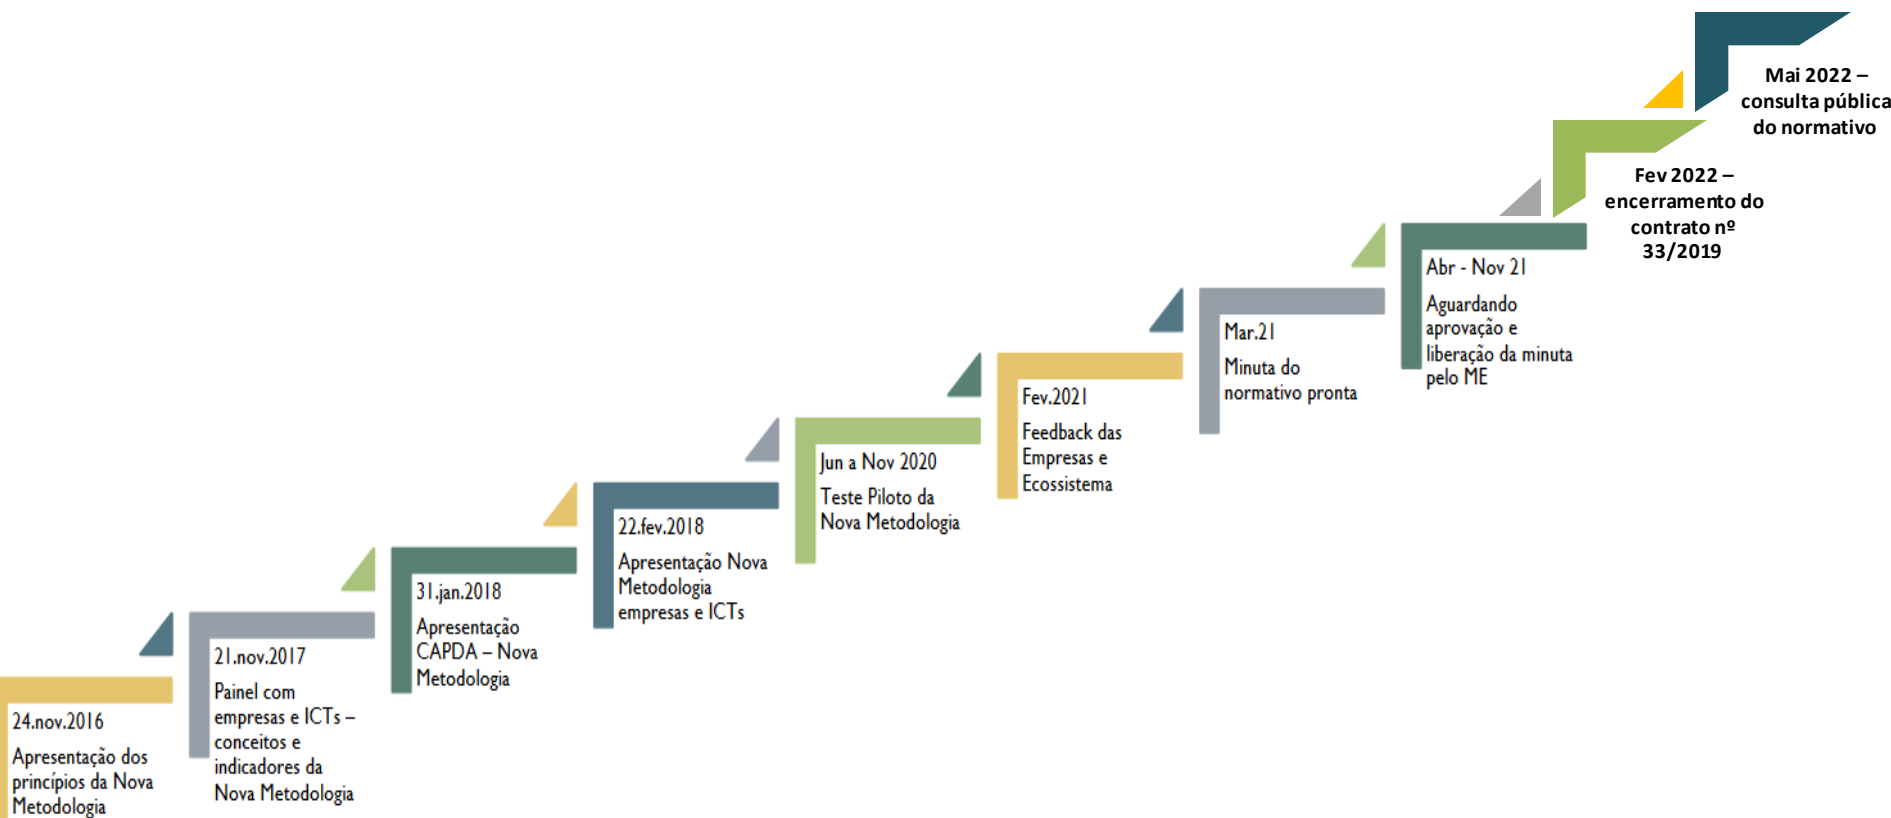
24.nov.2016

Apresentação dos princípios da Nova Metodologia

21.nov.2017

Painel com empresas e ICTs – conceitos e indicadores da Nova Metodologia

31.jan.2018

Apresentação CAPDA – Nova Metodologia

22.fev.2018

Apresentação Nova Metodologia empresas e ICTs

Jun a Nov 2020

Teste Piloto da Nova Metodologia

Fev.2021

Feedback das Empresas e Ecossistema

Mar.21

Minuta do normativo pronta

Abr - Nov 21

Aguardando aprovação e liberação da minuta pelo ME

Fev 2022 – encerramento do contrato nº 33/2019

Mai 2022 – consulta pública do normativo